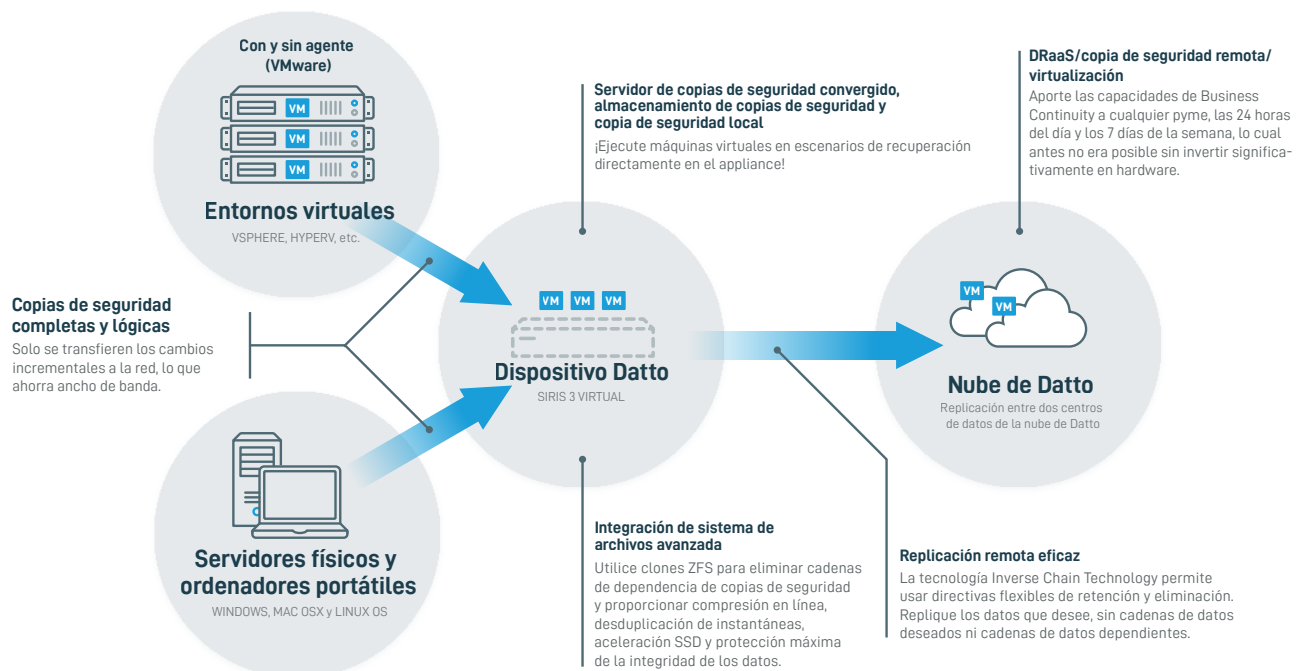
Con y sin agente (VMware)

VM
VM
VM

Entornos virtuales
VSPHERE, HYPERV, etc.

Servidor de copias de seguridad convergido, almacenamiento de copias de seguridad y copia de seguridad local
¡Ejecute máquinas virtuales en escenarios de recuperación directamente en el appliance!

DRaaS/copia de seguridad remota/ virtualización
Aporte las capacidades de Business Continuity a cualquier pyme, las 24 horas del día y los 7 días de la semana, lo cual antes no era posible sin invertir significativamente en hardware.

Copias de seguridad completas y lógicas
Solo se transfieren los cambios incrementales a la red, lo que ahorra ancho de banda.

VM VM VM
Dispositivo Datto
SIRIS 3 VIRTUAL

VM
VM
Nube de Datto
Replicación entre dos centros de datos de la nube de Datto

Servidores físicos y ordenadores portátiles
WINDOWS, MAC OSX y LINUX OS

Integración de sistema de archivos avanzada
Utilice clones ZFS para eliminar cadenas de dependencia de copias de seguridad y proporcionar compresión en línea, desduplicación de instantáneas, aceleración SSD y protección máxima de la integridad de los datos.

Replicación remota eficaz
La tecnología Inverse Chain Technology permite usar directivas flexibles de retención y eliminación. Replique los datos que desee, sin cadenas de datos deseados ni cadenas de datos dependientes.